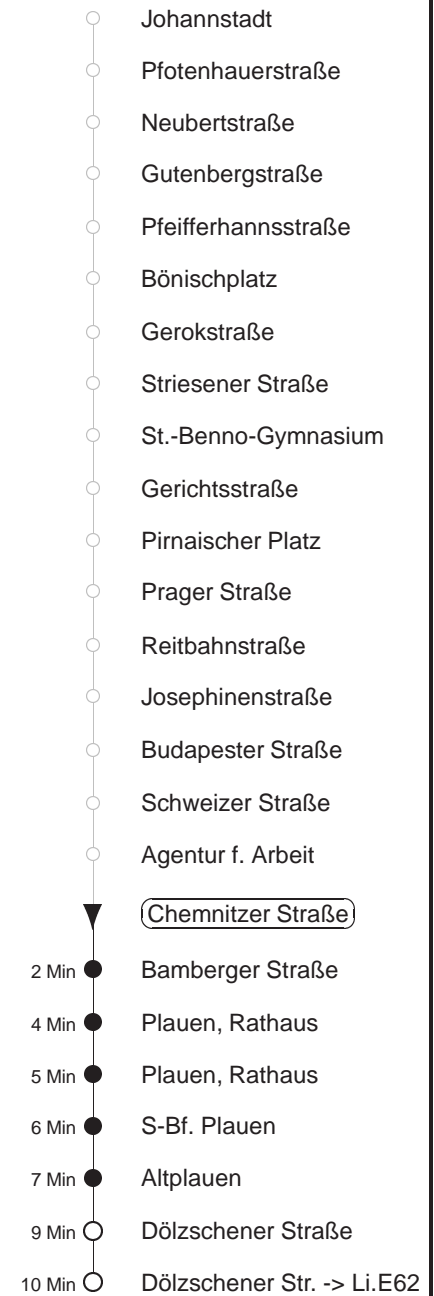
Johannstadt
Pfotenhauerstraße
Neubertstraße
Gutenbergstraße
Pfeifferhannsstraße
Bönischplatz
Gerokstraße
Striesener Straße
St.-Benno-Gymnasium
Gerichtsstraße
Pirnaischer Platz
Prager Straße
Reitbahnstraße
Josephinenstraße
Budapester Straße
Schweizer Straße
Agentur f. Arbeit
Chemnitzer Straße
2 Min Bamberger Straße
4 Min Plauen, Rathaus
5 Min Plauen, Rathaus
6 Min S-Bf. Plauen
7 Min Altplauen
9 Min Dölzschener Straße
10 Min Dölzschener Str. -> Li.E62